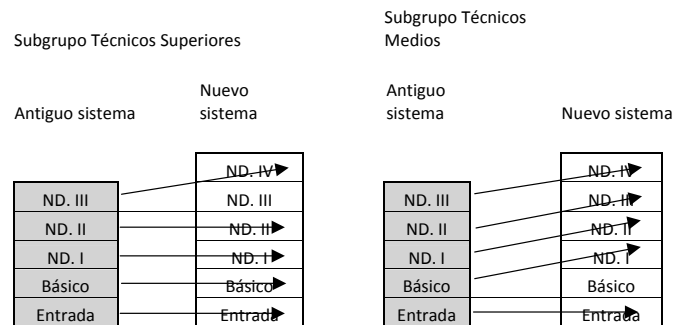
Subgrupo Técnicos Superiores

Antiguo sistema

Nuevo sistema

| ND. III |
| ND. II |
| ND. I |
| Básico |
| Entrada |

| ND. IV |
| ND. III |
| ND. II |
| ND. I |
| Básico |
| Entrada |

Subgrupo Técnicos Medios

Antiguo sistema

Nuevo sistema

| ND. III |
| ND. II |
| ND. I |
| Básico |
| Entrada |

| ND. IV |
| ND. III |
| ND. II |
| ND. I |
| Básico |
| Entrada |